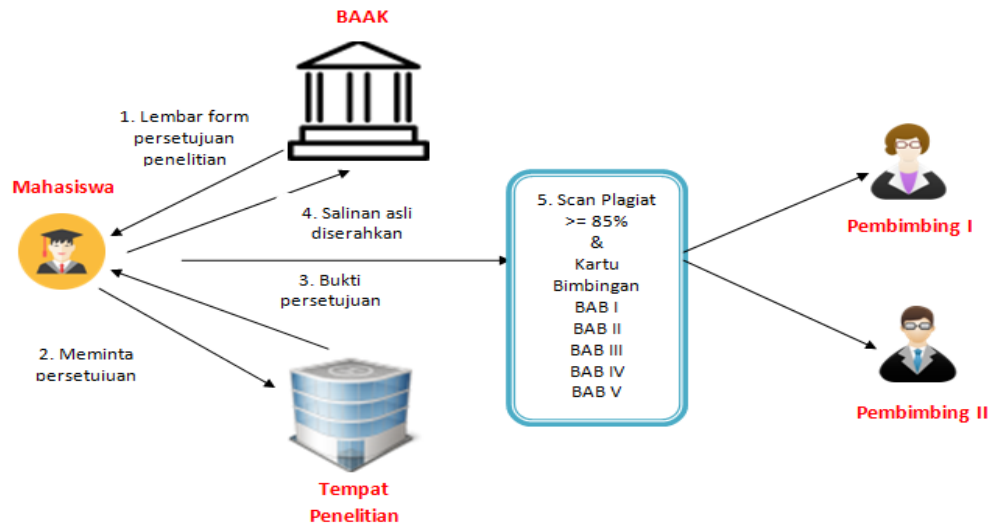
BAAK

1. Lembar form persetujuan penelitian

Mahasiswa

4. Salinan asli diserahkan

3. Bukti persetujuan

2. Meminta persetujuan

5. Scan Plagiat >= 85% & Kartu Bimbingan BAB I BAB II BAB III BAB IV BAB V

Pembimbing I

Pembimbing II

Tempat Penelitian